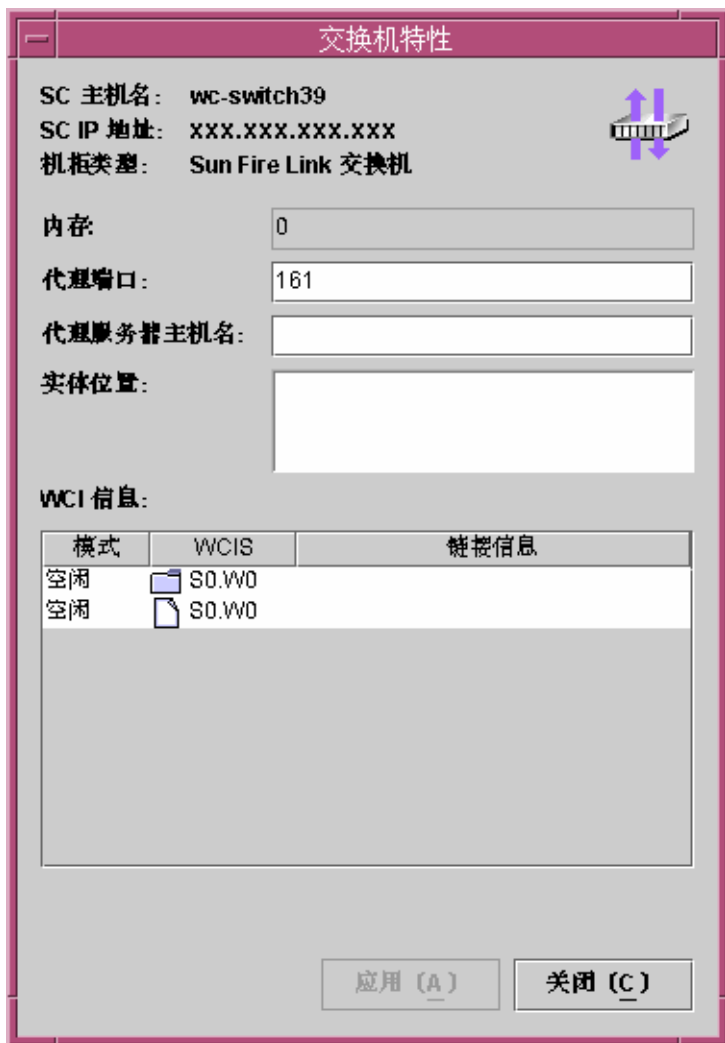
交换机特性

SC 主机名: wc-switch39
SC IP 地址: xxx.xxx.xxx.xxx
机柜类型: Sun Fire Link 交换机

内存: 0

代理端口: 161

代理服务器主机名:

实体位置:

WCI 信息:

| 模式 | WCIS | 链接信息 |
|---|---|---|
| 空闲 | S0.W0 | |
| 空闲 | S0.W0 | |

应用 (A) 关闭 (C)